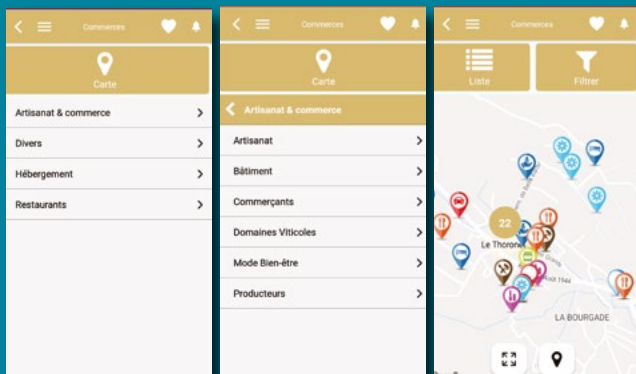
Commerces

Carte

Artisanat & commerce

Divers

Hébergement

Restaurants

Commerces

Carte

Artisanat & commerce

Artisanat

Bâtiment

Commerçants

Domaines Viticoles

Mode Bien-être

Producteurs

Commerces

Liste

Filtrer

22

Le Thoronet

LA BOURGADE